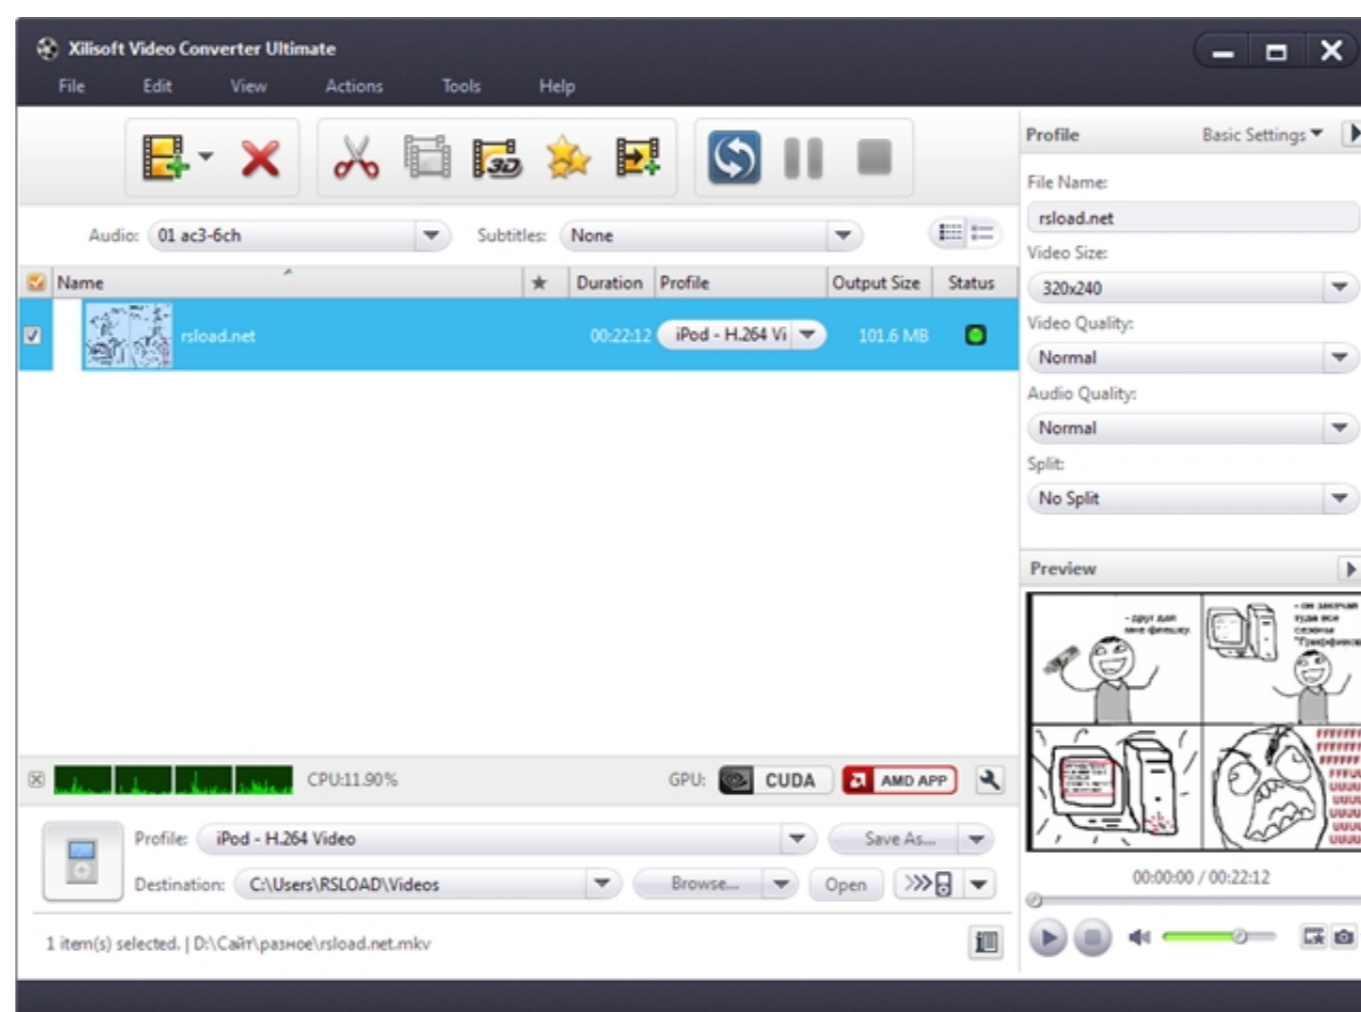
Xilisoft Video Converter Ultimate

File Edit View Actions Tools Help

Audio: 01 ac3-6ch Subtitles: None

| Name | ★ | Duration | Profile | Output Size | Status |
|---|---|---|---|---|---|
| rsload.net | | 00:22:12 | iPod - H.264 Vi | 101.6 MB | |

CPU:11.90%

GPU: CUDA AMD APP

Profile: iPod - H.264 Video Save As...

Destination: C:\Users\RSLOAD\Videos Browse... Open

1 item(s) selected. | D:\Сайт\разное\rsload.net.mkv

Profile Basic Settings

File Name:
rsload.net

Video Size:
320x240

Video Quality:
Normal

Audio Quality:
Normal

Split:
No Split

Preview

- друг дал мне фильму.

- он засунул туда все сезоны "Граффити"

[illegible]

00:00:00 / 00:22:12